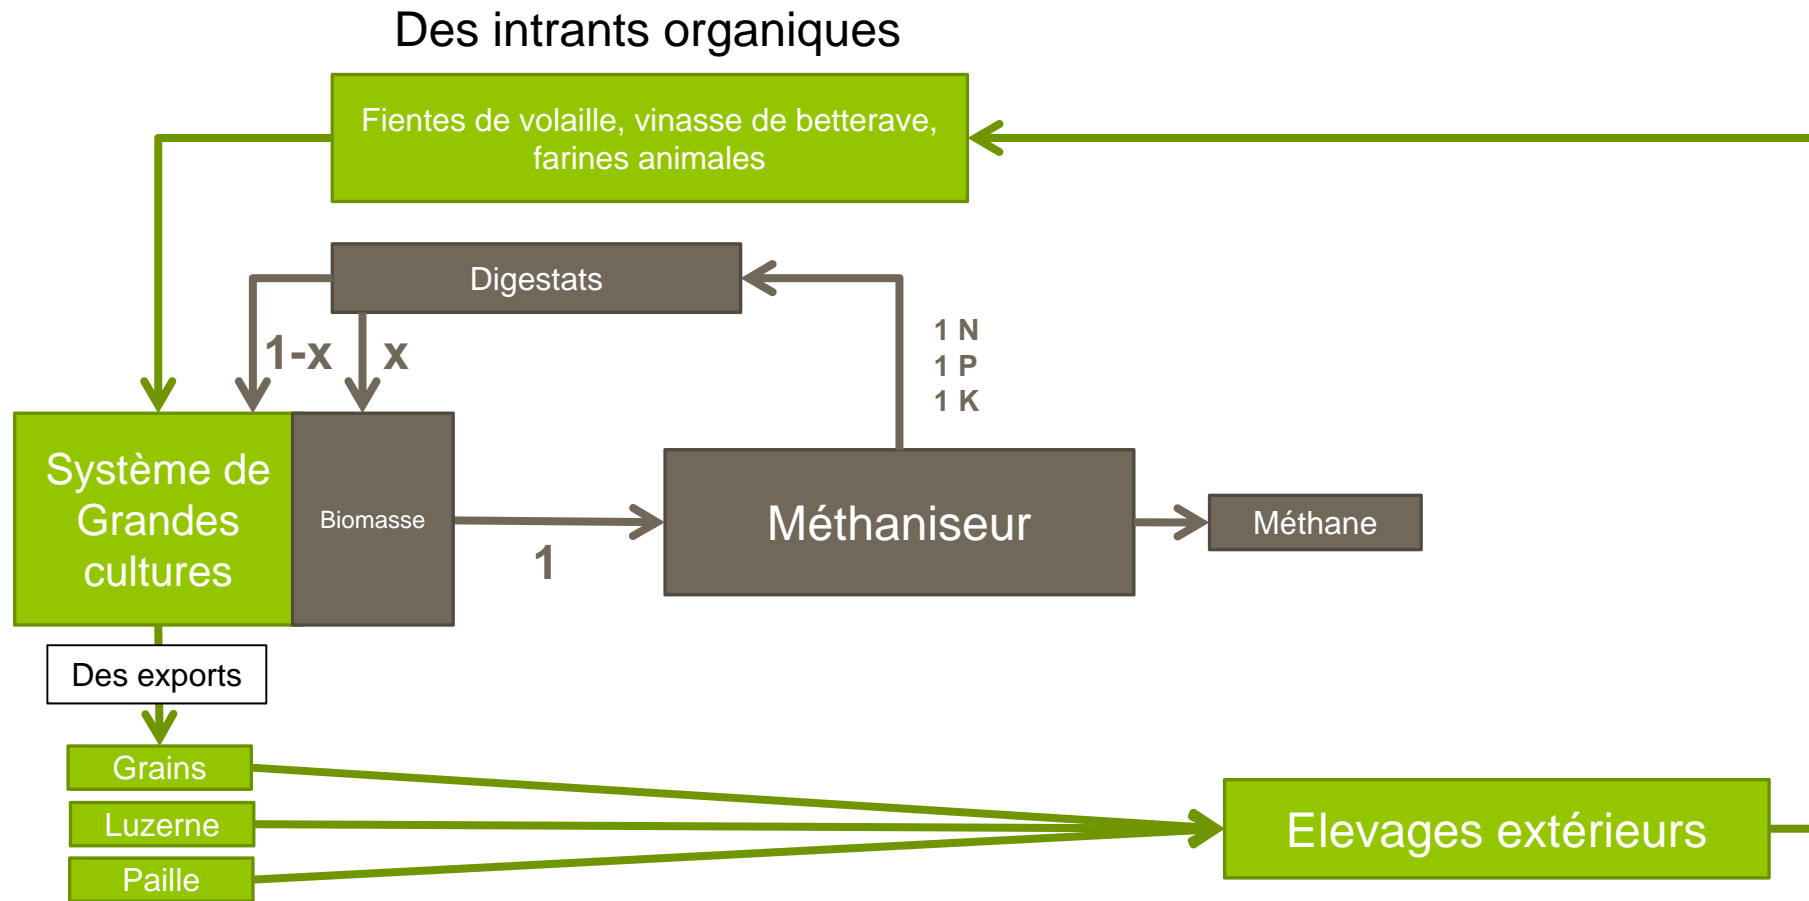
Des intrants organiques

Fientes de volaille, vinasse de betterave, farines animales

Digestats

1-x

x

1 N
1 P
1 K

Système de Grandes cultures

Biomasse

1

Méthaniseur

Méthane

Des exports

Grains

Luzerne

Paille

Elevages extérieurs